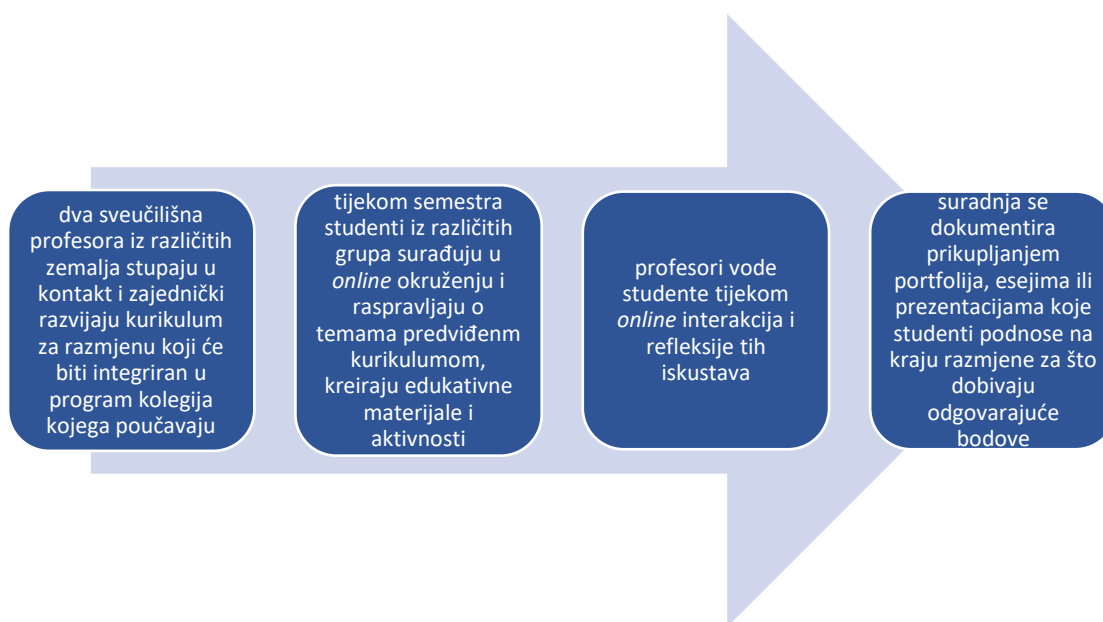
dva sveučilišna profesora iz različitih zemalja stupaju u kontakt i zajednički razvijaju kurikulum za razmjenu koji će biti integriran u program kolegija kojega poučavaju

tijekom semestra studenti iz različitih grupa surađuju u *online* okruženju i raspravljaju o temama predviđenm kurikulumom, kreiraju edukativne materijale i aktivnosti

profesori vode studente tijekom *online* interakcija i refleksije tih iskustava

suradnja se dokumentira prikupljanjem portfolija, esejima ili prezentacijama koje studenti podnose na kraju razmjene za što dobivaju odgovarajuće bodove